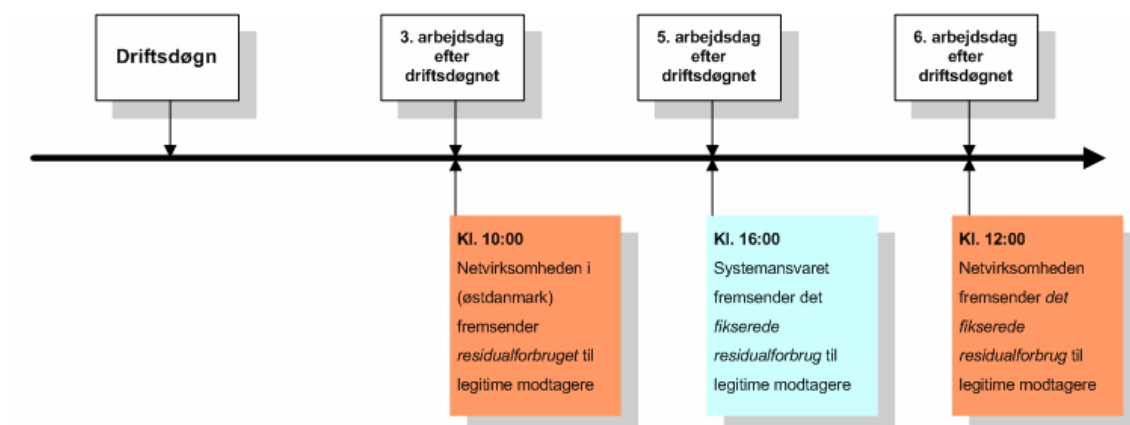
Driftsdøgn

3. arbejdsdag efter driftsdøgnet

5. arbejdsdag efter driftsdøgnet

6. arbejdsdag efter driftsdøgnet

Kl. 10:00
Netvirksomheden i (østdanmark) fremsender residualforbruget til legitime modtagere

Kl. 16:00
Systemansvaret fremsender det fikserede residualforbrug til legitime modtagere

Kl. 12:00
Netvirksomheden fremsender det fikserede residualforbrug til legitime modtagere